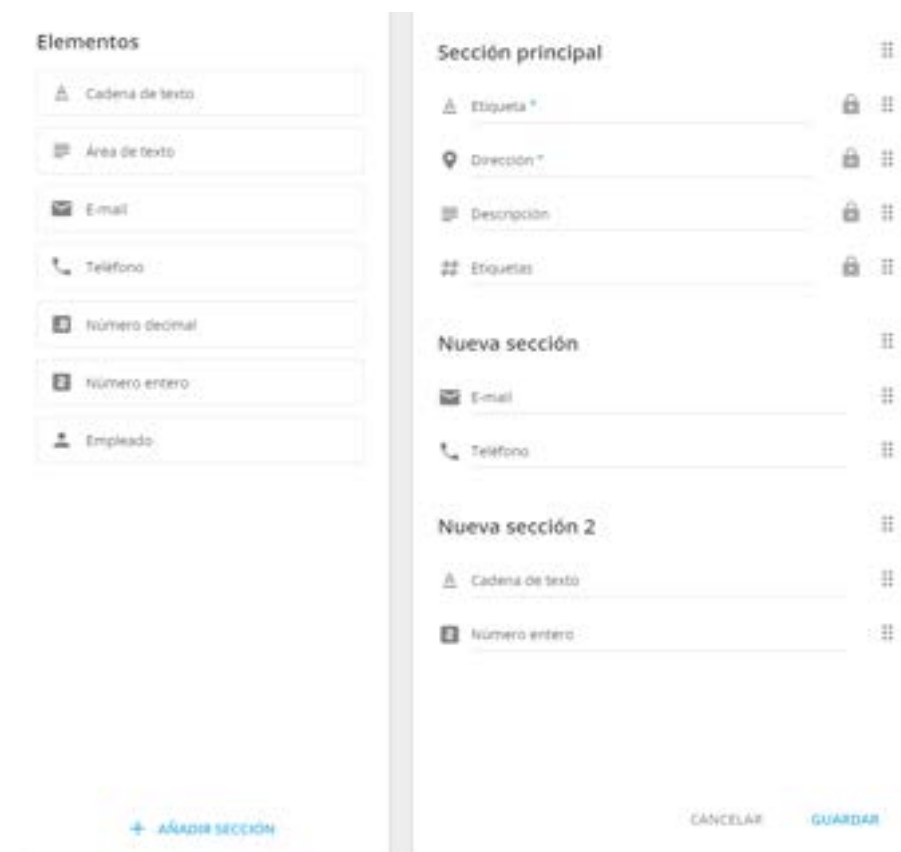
Elementos

Cadena de texto

Área de texto

E-mail

Teléfono

Número decimal

Número entero

Empleado

+ AÑADIR SECCIÓN

Sección principal

Etiqueta *

Dirección *

Descripción

Etiquetas

Nueva sección

E-mail

Teléfono

Nueva sección 2

Cadena de texto

Número entero

CANCELAR

GUARDAR